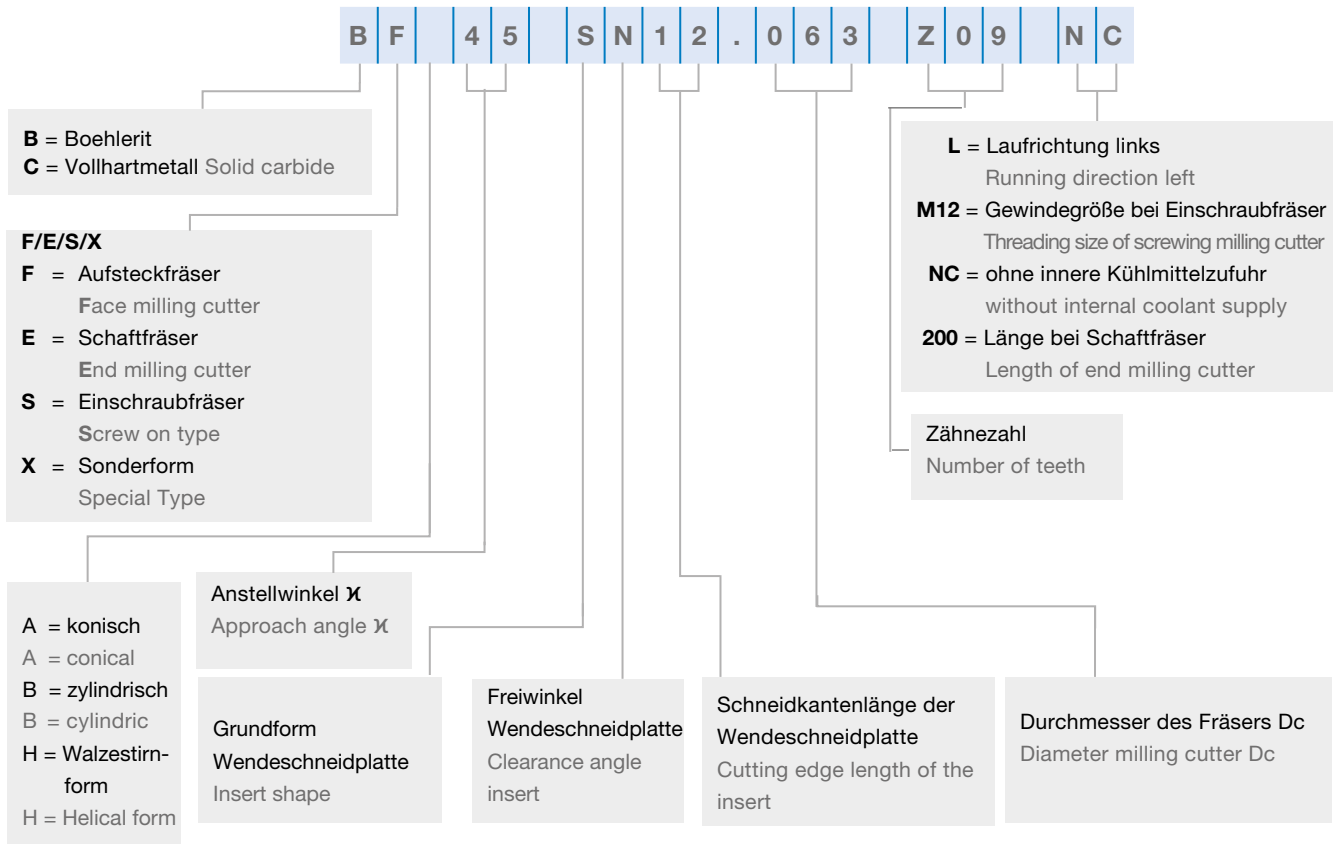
| B | F | | 4 | 5 | | S | N | 1 | 2 | . | 0 | 6 | 3 | | Z | 0 | 9 | | N | C |
|---|---|---|---|---|---|---|---|---|---|---|---|---|---|---|---|---|---|---|---|---|

**B** = Boehlerit
**C** = Vollhartmetall Solid carbide

**F/E/S/X**
**F** = Aufsteckfräser
Face milling cutter
**E** = Schaftfräser
End milling cutter
**S** = Einschraubfräser
Screw on type
**X** = Sonderform
Special Type

A = konisch
A = conical
B = zylindrisch
B = cylindric
H = Walzestirnform
H = Helical form

Anstellwinkel ϰ
Approach angle ϰ

Grundform Wendeschneidplatte
Insert shape

Freiwinkel Wendeschneidplatte
Clearance angle insert

Schneidkantenlänge der Wendeschneidplatte
Cutting edge length of the insert

Durchmesser des Fräsers Dc
Diameter milling cutter Dc

Zähnezahl
Number of teeth

**L** = Laufrichtung links
Running direction left
**M12** = Gewindegröße bei Einschraubfräser
Threading size of screwing milling cutter
**NC** = ohne innere Kühlmittelzufuhr
without internal coolant supply
**200** = Länge bei Schaftfräser
Length of end milling cutter